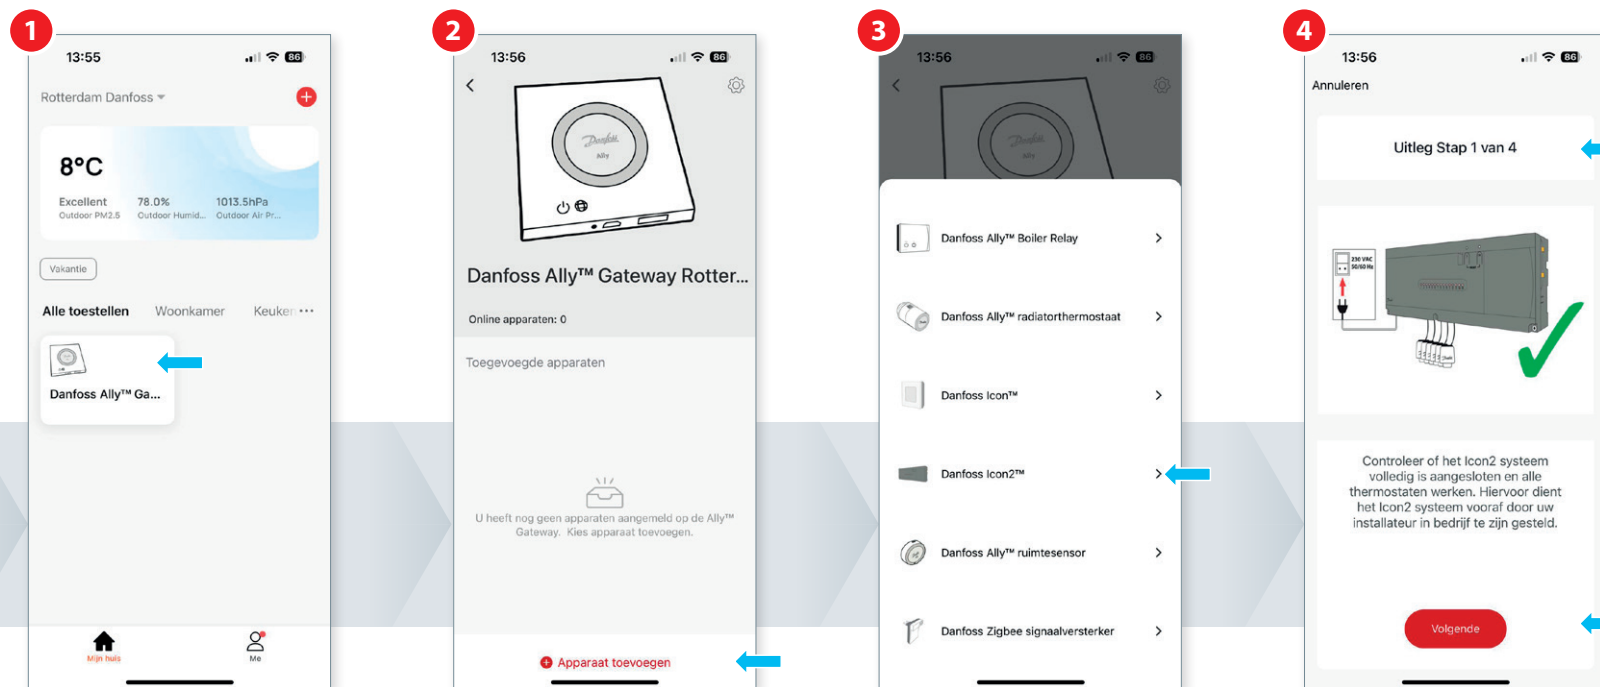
1

13:55

86

Rotterdam Danfoss

8°C

Excellent
Outdoor PM2.5

78.0%
Outdoor Humid...

1013.5hPa
Outdoor Air Pr...

Vakantie

Alle toestellen Woonkamer Keuken ···

Danfoss Ally™ Ga...

Mijn huis

Me

2

13:56

86

Danfoss Ally

Danfoss Ally™ Gateway Rotter...

Online apparaten: 0

Toegevoegde apparaten

U heeft nog geen apparaten aangemeld op de Ally™ Gateway. Kies apparaat toevoegen.

Apparaat toevoegen

3

13:56

86

Danfoss Ally

Danfoss Ally™ Boiler Relay

Danfoss Ally™ radiatorthermostaat

Danfoss Icon™

Danfoss Icon2™

Danfoss Ally™ ruimtesensor

Danfoss Zigbee signaalversterker

4

13:56

86

Annuleren

Uitleg Stap 1 van 4

230 VAC 50/60 Hz

Controleer of het Icon2 systeem volledig is aangesloten en alle thermostaten werken. Hiervoor dient het Icon2 systeem vooraf door uw installateur in bedrijf te zijn gesteld.

Volgende